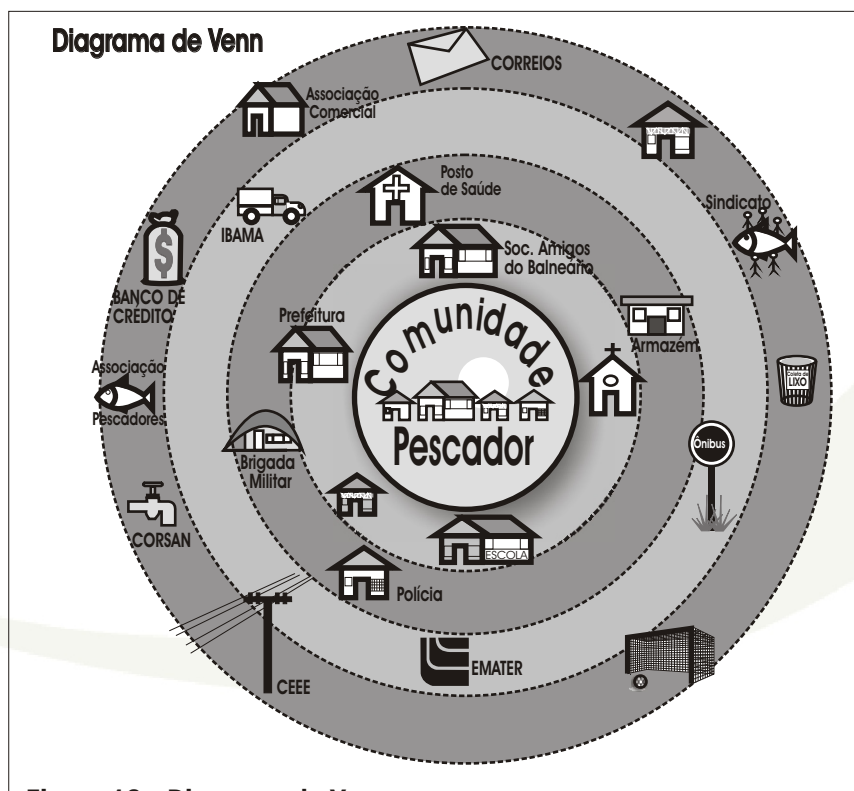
Diagrama de Venn

CORREIOS

Associação Comercial

Posto de Saúde

IBAMA

Sindicato

Soc. Amigos do Balneário

BANCO DE CRÉDITO

Prefeitura

Armazém

Comunidade

Pescador

Associação Pescadores

Coleta de LIXO

Ônibus

Brigada Militar

CORSAN

ESCOLA

Polícia

EMATER

CEEE

Figura 18 - Diagrama de V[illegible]